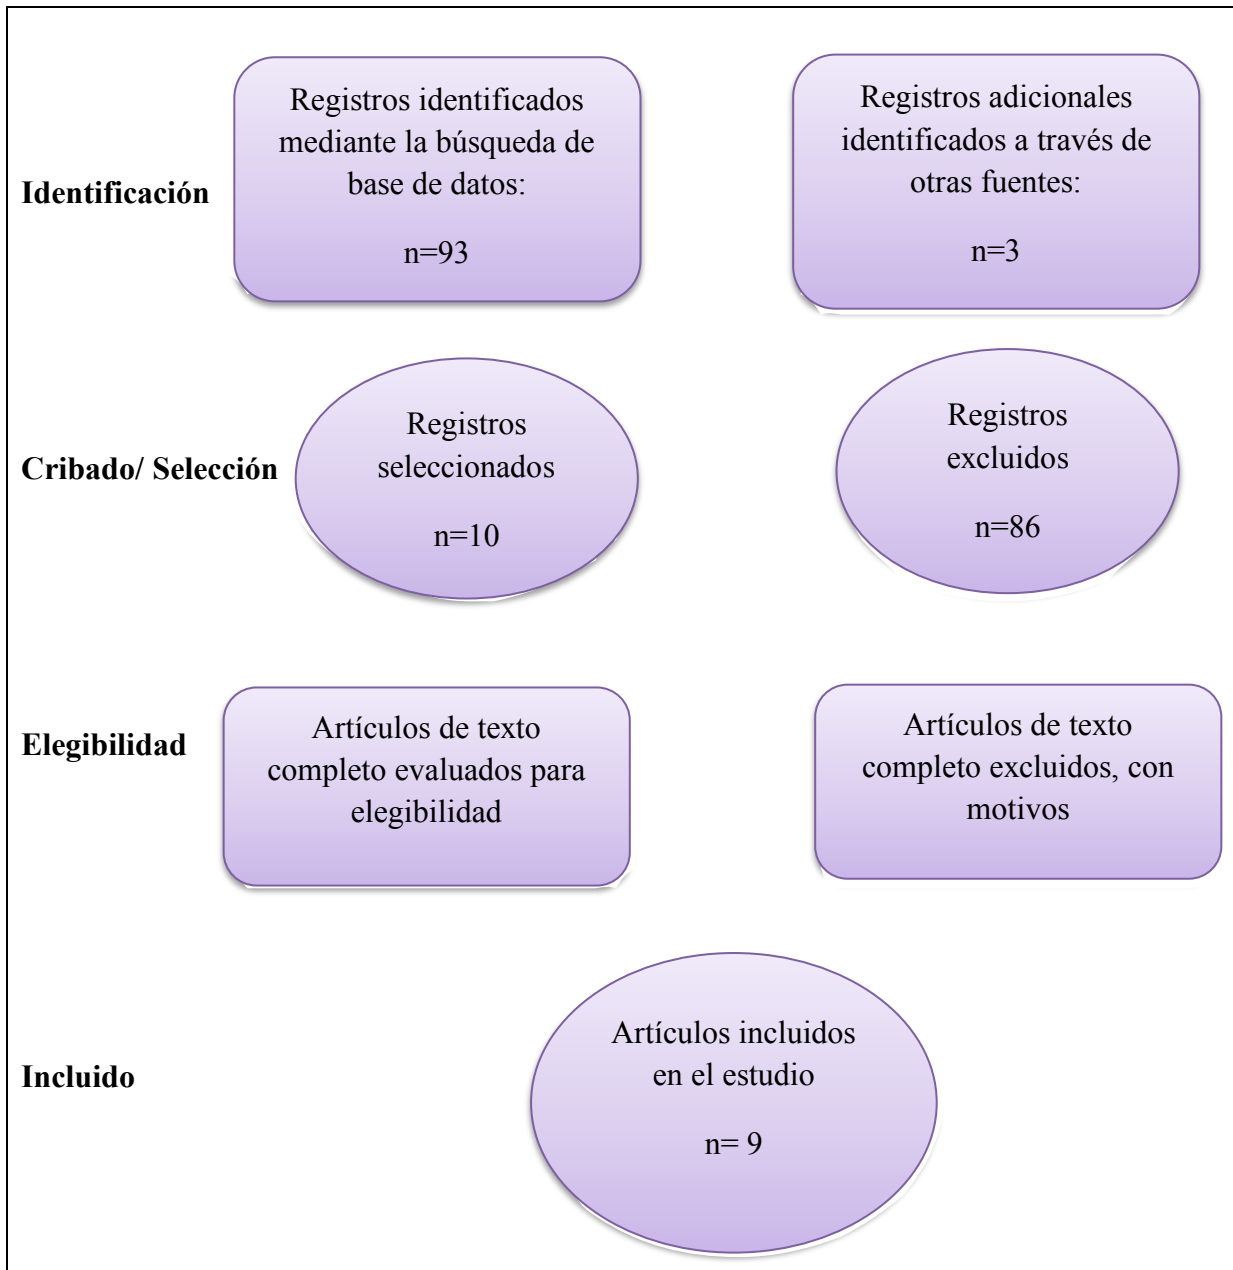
Identificación

Registros identificados mediante la búsqueda de base de datos:

n=93

Registros adicionales identificados a través de otras fuentes:

n=3

Cribado/ Selección

Registros seleccionados

n=10

Registros excluidos

n=86

Elegibilidad

Artículos de texto completo evaluados para elegibilidad

Artículos de texto completo excluidos, con motivos

Incluido

Artículos incluidos en el estudio

n= 9